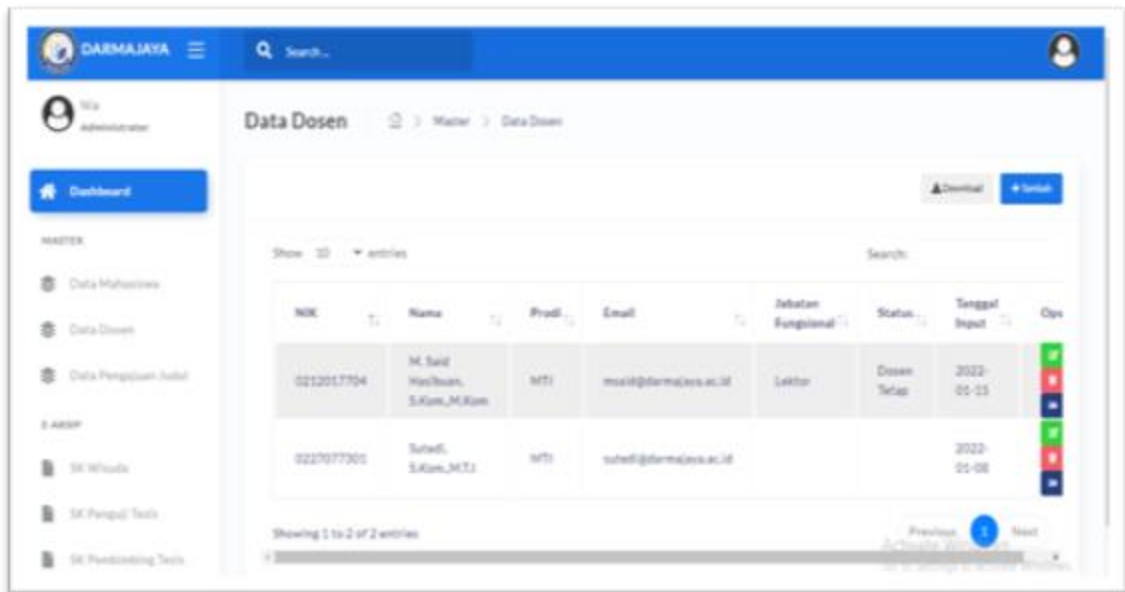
DARMAJAYA

Search...

Nia
Administrator

Dashboard

MASTER

Data Mahasiswa

Data Dosen

Data Pengajuan Judul

E-ARSIP

SK Wisuda

SK Penguji Tesis

SK Pembimbing Tesis

Data Dosen

Master > Data Dosen

Download

+ Tambah

Show 10 entries

Search:

| NIK | Nama | Prodi | Email | Jabatan Fungsional | Status | Tanggal Input | Ops |
|---|---|---|---|---|---|---|---|
| 0212017704 | M. Said Hasibuan, S.Kom.,M.Kom | MTI | msaid@darmajaya.ac.id | Lektor | Dosen Tetap | 2022-01-15 | |
| 0227077301 | Sutedi, S.Kom.,M.T.I | MTI | sutedi@darmajaya.ac.id | | | 2022-01-08 | |

Showing 1 to 2 of 2 entries

Previous 1 Next

Activate Windows
Go to Settings to activate Windows.